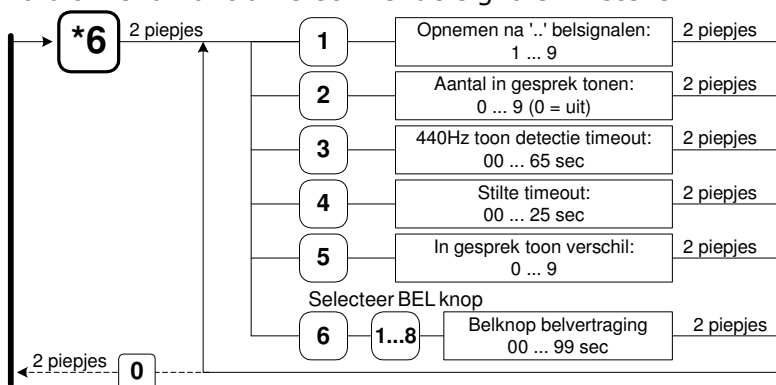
*6 2 piepjes

1 Opnemen na '..' belsignalen: 1 ... 9 2 piepjes

2 Aantal in gesprek tonen: 0 ... 9 (0 = uit) 2 piepjes

3 440Hz toon detectie timeout: 00 ... 65 sec 2 piepjes

4 Stilte timeout: 00 ... 25 sec 2 piepjes

5 In gesprek toon verschil: 0 ... 9 2 piepjes

Selecteer BEL knop

6 1...8 Belknop belvertraging 00 ... 99 sec 2 piepjes

2 piepjes 0